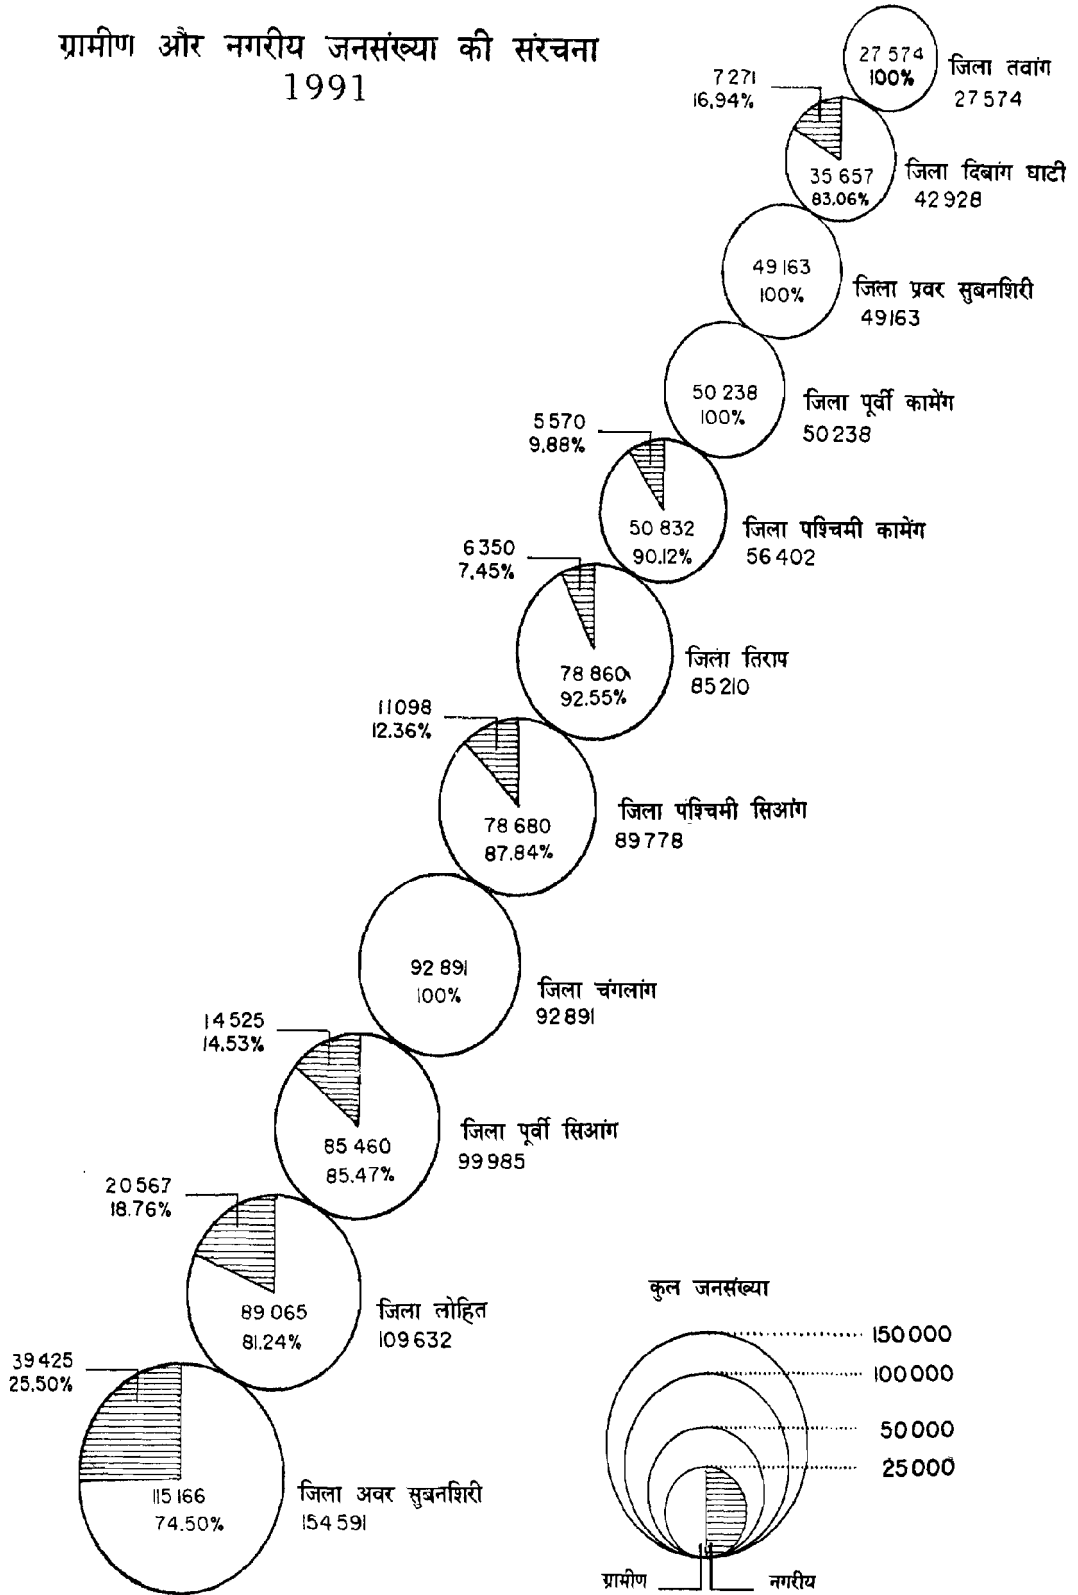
ग्रामीण और नगरीय जनसंख्या की संरचना
1991

27 574
100%
जिला तवांग
27 574

7 271
16.94%
35 657
83.06%
जिला दिबांग घाटी
42 928

49 163
100%
जिला प्रवर सुबनशिरी
49163

50 238
100%
जिला पूर्वी कामेंग
50238

5 570
9.88%
50 832
90.12%
जिला पश्चिमी कामेंग
56 402

6 350
7.45%
78 860
92.55%
जिला तिराप
85 210

11098
12.36%
78 680
87.84%
जिला पश्चिमी सिआंग
89 778

92 891
100%
जिला चंगलांग
92 891

14 525
14.53%
85 460
85.47%
जिला पूर्वी सिआंग
99 985

20 567
18.76%
89 065
81.24%
जिला लोहित
109 632

39 425
25.50%
115 166
74.50%
जिला अवर सुबनशिरी
154 591

कुल जनसंख्या
150 000
100 000
50 000
25 000
ग्रामीण
नगरीय